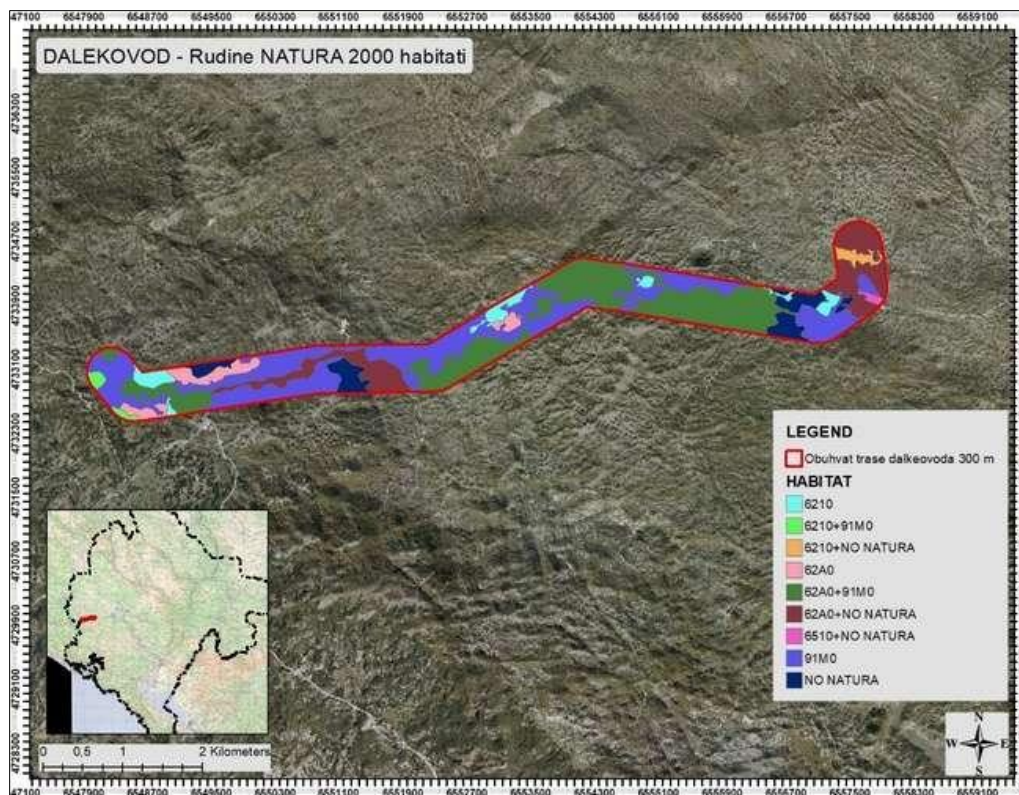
47100 6547900 6548700 6549500 6550300 6551100 6551900 6552700 6553500 6554300 6555100 6555900 6556700 6557500 6558300 6559100

DALEKOVOD - Rudine NATURA 2000 habitati

4736300
4735500
4734700
4733900
4733100
4732300
4731500
4730700
4729900
4729100
4728300

LEGEND
Obuhvat trase dalkeovoda 300 m
HABITAT
6210
6210+91M0
6210+NO NATURA
62A0
62A0+91M0
62A0+NO NATURA
6510+NO NATURA
91M0
NO NATURA

0 0,5 1 2 Kilometers

N
W E
S

47100 6547900 6548700 6549500 6550300 6551100 6551900 6552700 6553500 6554300 6555100 6555900 6556700 6557500 6558300 6559100